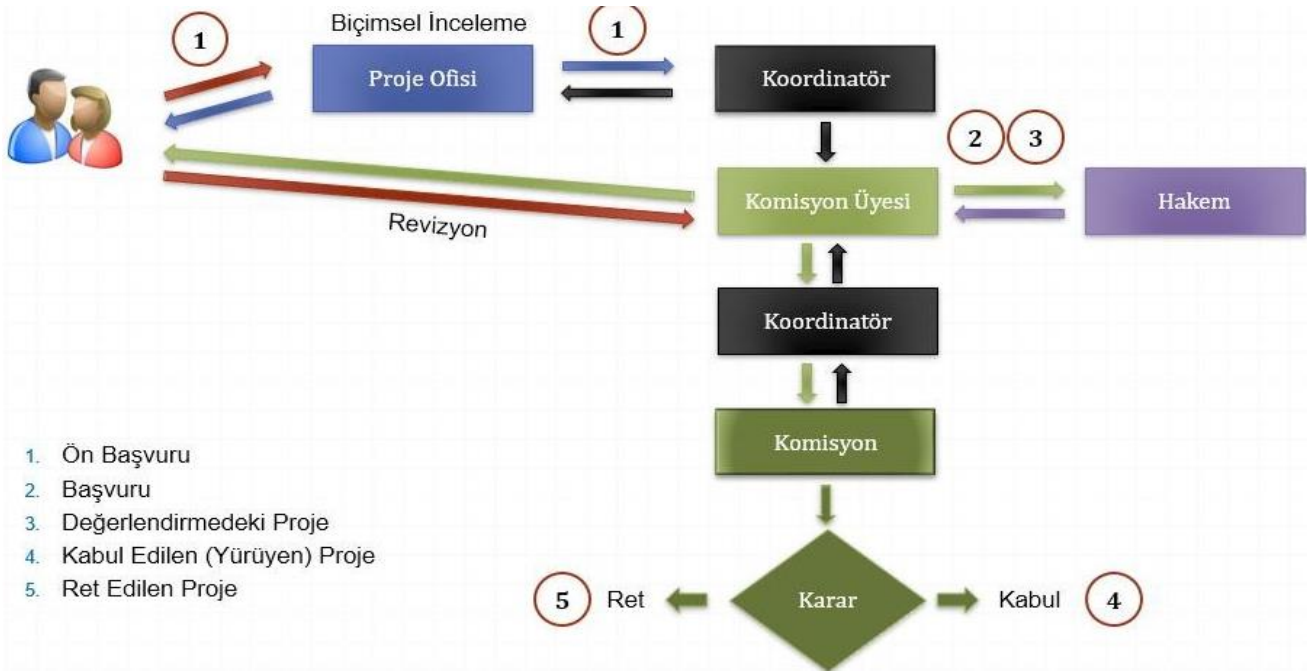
1

Biçimsel İnceleme

Proje Ofisi

1

Koordinatör

2 3

Komisyon Üyesi

Hakem

Revizyon

Koordinatör

Komisyon

1. Ön Başvuru
2. Başvuru
3. Değerlendirmedeki Proje
4. Kabul Edilen (Yürüyen) Proje
5. Ret Edilen Proje

5 Ret

Karar

Kabul 4